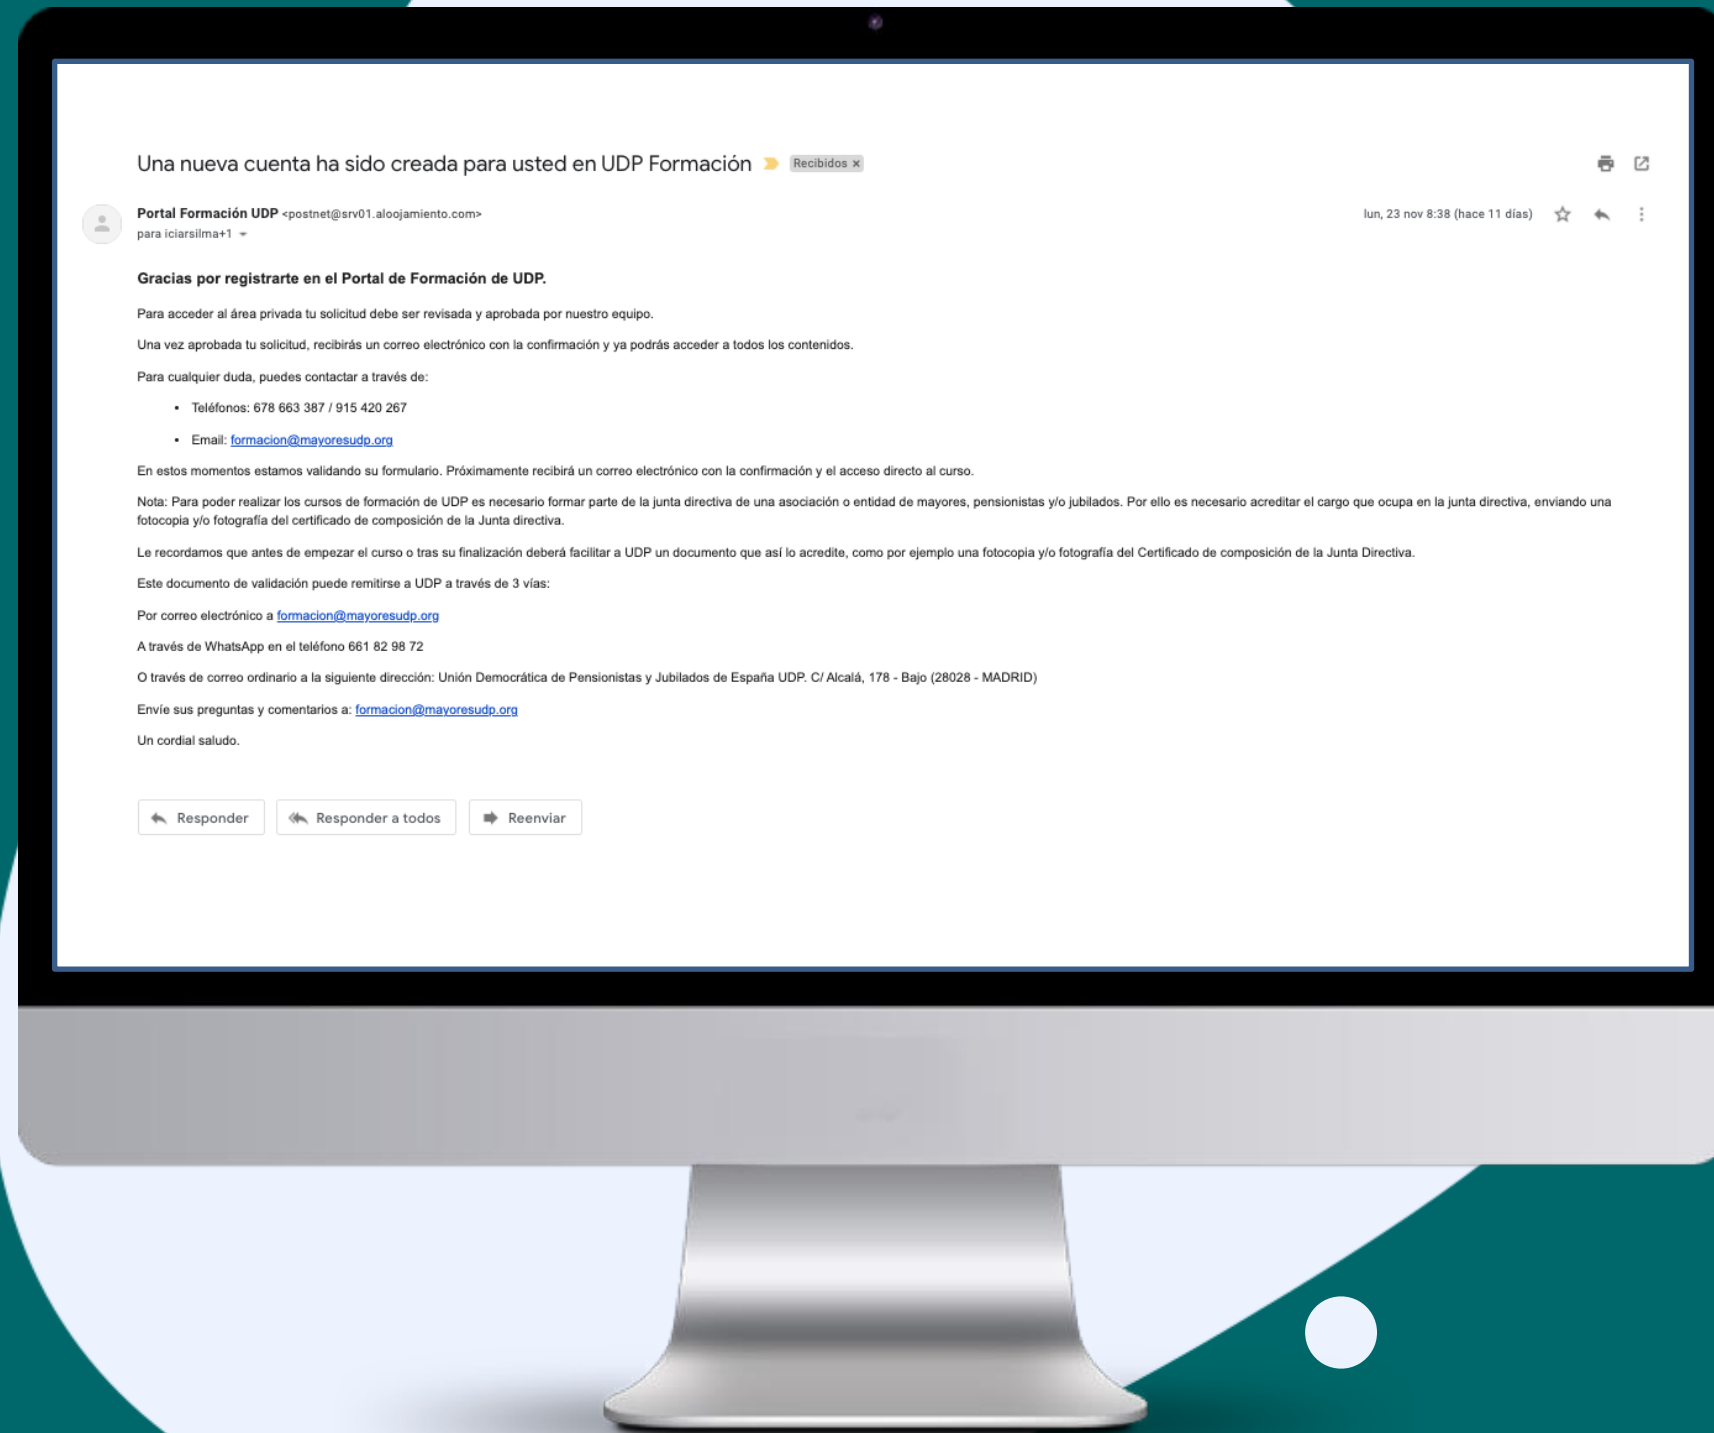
Una nueva cuenta ha sido creada para usted en UDP Formación Recibidos ×

Portal Formación UDP <postnet@srv01.aloojamiento.com>
para iciarsilma+1

lun, 23 nov 8:38 (hace 11 días)

Gracias por registrarte en el Portal de Formación de UDP.

Para acceder al área privada tu solicitud debe ser revisada y aprobada por nuestro equipo.

Una vez aprobada tu solicitud, recibirás un correo electrónico con la confirmación y ya podrás acceder a todos los contenidos.

Para cualquier duda, puedes contactar a través de:

- Teléfonos: 678 663 387 / 915 420 267
- Email: formacion@mayoresudp.org

En estos momentos estamos validando su formulario. Próximamente recibirá un correo electrónico con la confirmación y el acceso directo al curso.

Nota: Para poder realizar los cursos de formación de UDP es necesario formar parte de la junta directiva de una asociación o entidad de mayores, pensionistas y/o jubilados. Por ello es necesario acreditar el cargo que ocupa en la junta directiva, enviando una fotocopia y/o fotografía del certificado de composición de la Junta directiva.

Le recordamos que antes de empezar el curso o tras su finalización deberá facilitar a UDP un documento que así lo acredite, como por ejemplo una fotocopia y/o fotografía del Certificado de composición de la Junta Directiva.

Este documento de validación puede remitirse a UDP a través de 3 vías:

Por correo electrónico a formacion@mayoresudp.org

A través de WhatsApp en el teléfono 661 82 98 72

O través de correo ordinario a la siguiente dirección: Unión Democrática de Pensionistas y Jubilados de España UDP. C/ Alcalá, 178 - Bajo (28028 - MADRID)

Envíe sus preguntas y comentarios a: formacion@mayoresudp.org

Un cordial saludo.

Responder Responder a todos Reenviar